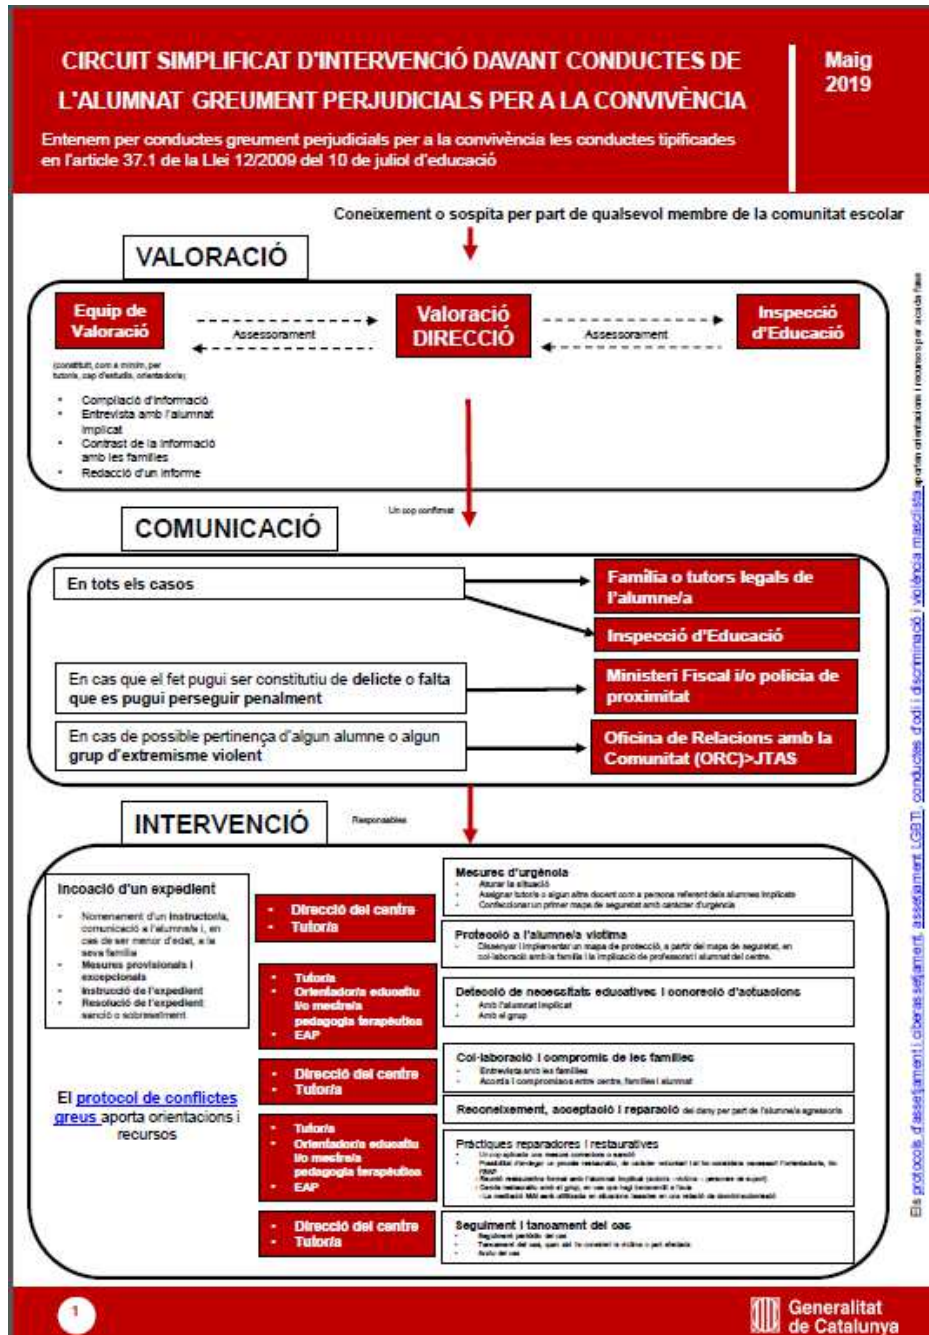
CIRCUIT SIMPLIFICAT D'INTERVENCIÓ DAVANT CONDUCTES DE L'ALUMNAT GREUMENT PERJUDICIALS PER A LA CONVIVÈNCIA

Maig 2019

Entenem per conductes greument perjudicials per a la convivència les conductes tipificades en l'article 37.1 de la Llei 12/2009 del 10 de juliol d'educació

Coneixement o sospita per part de qualsevol membre de la comunitat escolar

VALORACIÓ

Equip de Valoració

Assessorament

Valoració DIRECCIÓ

Assessorament

Inspecció d'Educació

(constituït, com a mínim, per tutoria, cap d'estudis, orientadora)

- Compilació d'informació
- Entrevista amb l'alumnat implicat
- Contrast de la informació amb les famílies
- Redacció d'un informe

Un cop confirmat

COMUNICACIÓ

En tots els casos

Família o tutors legals de l'alumne/a

Inspecció d'Educació

En cas que el fet pugui ser constitutiu de delicte o falta que es pugui perseguir penalment

Ministeri Fiscal i/o policia de proximitat

En cas de possible pertinença d'algun alumne o algun grup d'extremisme violent

Oficina de Relacions amb la Comunitat (ORC)>JTAS

INTERVENCIÓ

Responsables

Incoació d'un expedient

- Nomenament d'un instructor/a, comunicació a l'alumne/a i, en cas de ser menor d'edat, a la seva família
- Mesures provisionals i excepcionals
- Instrucció de l'expedient
- Resolució de l'expedient: sanció o sobreseïment

El protocol de conflictes greus aporta orientacions i recursos

- Direcció del centre
- Tutoria

- Tutoria
- Orientador/a educatiu i/o mestre/a pedagogia terapèutica
- EAP

- Direcció del centre
- Tutoria

- Tutoria
- Orientador/a educatiu i/o mestre/a pedagogia terapèutica
- EAP

- Direcció del centre
- Tutoria

Mesures d'urgència
- Aturar la situació
- Assignar tutor/a o algun altre docent com a persona referent dels alumnes implicats
- Confeccionar un primer mapa de seguretat amb caràcter d'urgència

Protecció a l'alumne/a víctima
- Dissenyar i implementar un mapa de protecció, a partir del mapa de seguretat, en col·laboració amb la família i la implicació de professorat i alumnat del centre.

Detecció de necessitats educatives i concreció d'actuacions
- Amb l'alumnat implicat
- Amb el grup

Col·laboració i compromís de les famílies
- Entrevista amb les famílies
- Acords i compromisos entre centre, famílies i alumnat

Reconeixement, acceptació i reparació del dany per part de l'alumne/a agressor/a

Pràctiques reparadores i restauratives
- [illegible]
- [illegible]
- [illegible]
- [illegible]

Seguiment i tancament del cas
- Seguiment periòdic del cas
- Tancament del cas, quan sigui constati la víctima o part afectada
- Arxiu del cas

Els protocols d'assetjament i ciberassetjament, assetjament LGBTI, conductes d'odi i discriminació i violència masclista aporten orientacions i recursos per a cada tipus

1

Generalitat de Catalunya